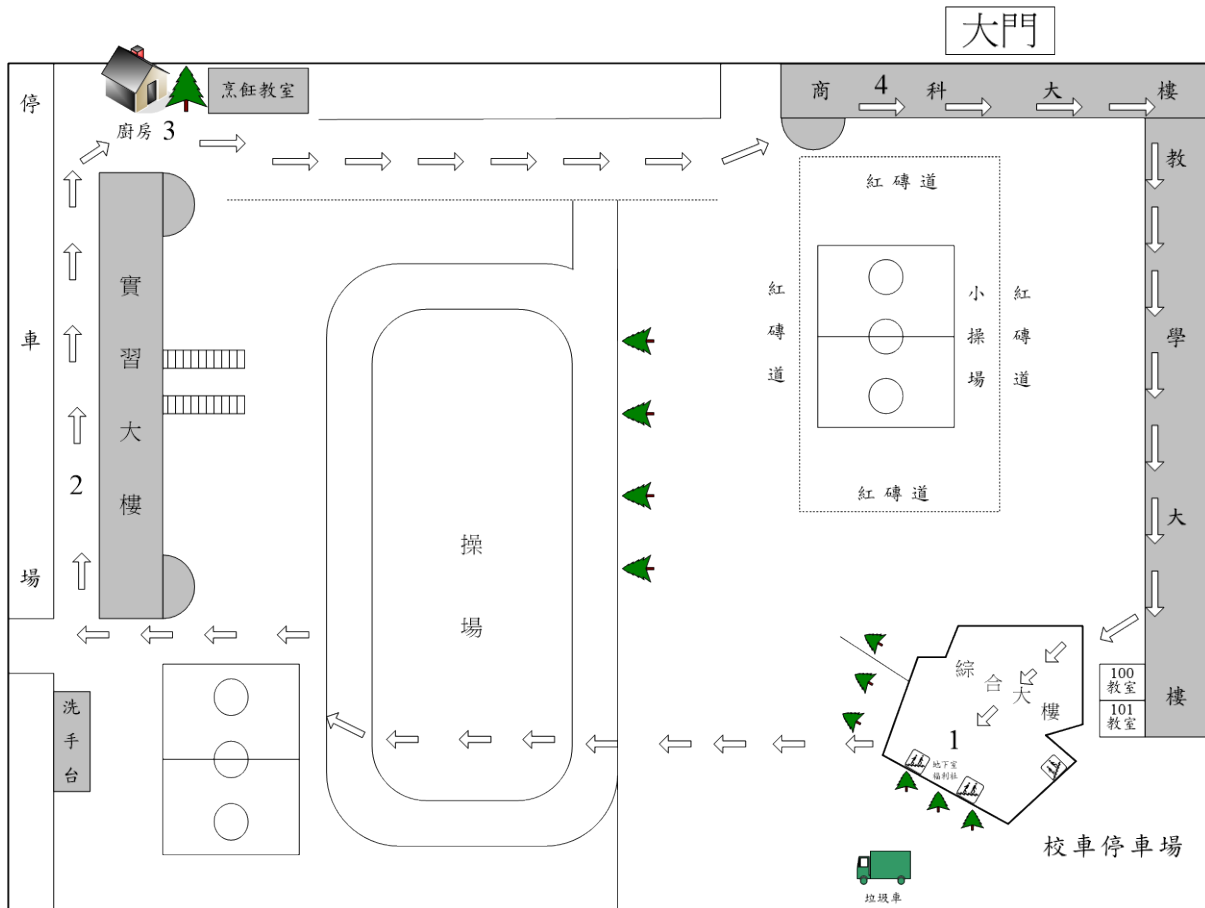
大門

烹飪教室

廚房 3

商 4 科 大 樓

停

車

場

實
習
大
樓

2

教

學

大

樓

紅磚道

紅
磚
道

小
操
場

紅
磚
道

紅磚道

操

場

綜 合 大 樓

1

地下室
福利社

100
教室

101
教室

洗
手
台

校車停車場

垃圾車